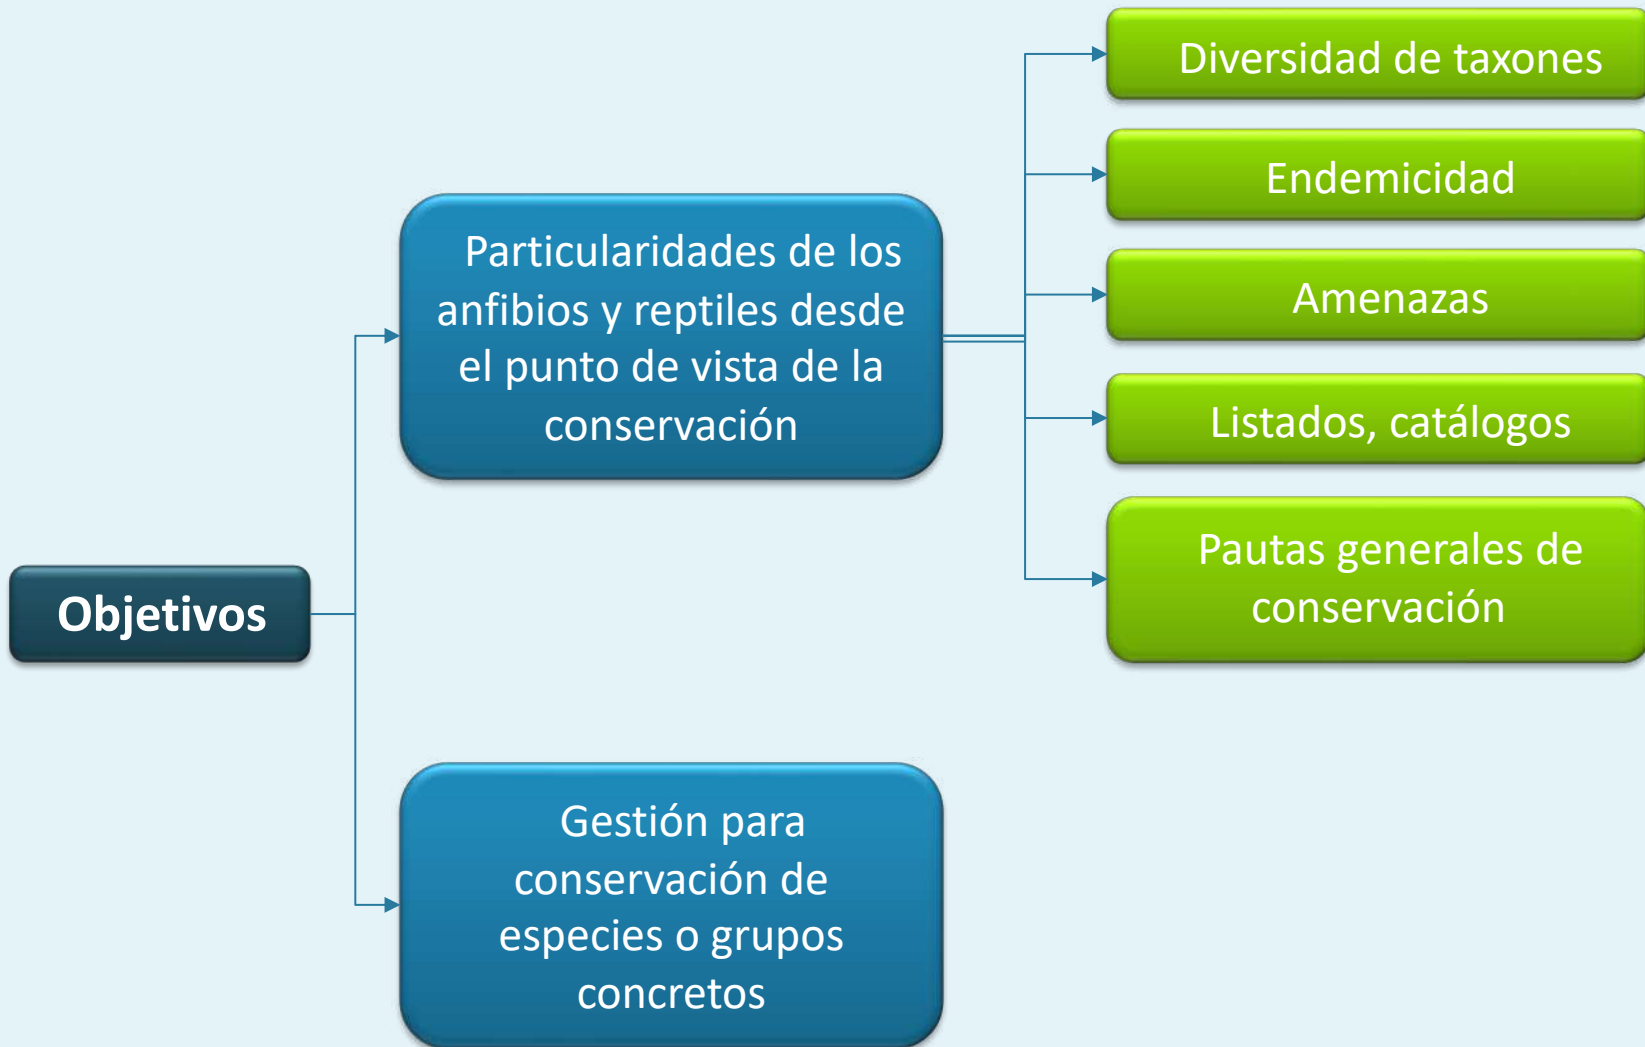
Objetivos

Particularidades de los anfibios y reptiles desde el punto de vista de la conservación

Diversidad de taxones

Endemicidad

Amenazas

Listados, catálogos

Pautas generales de conservación

Gestión para conservación de especies o grupos concretos